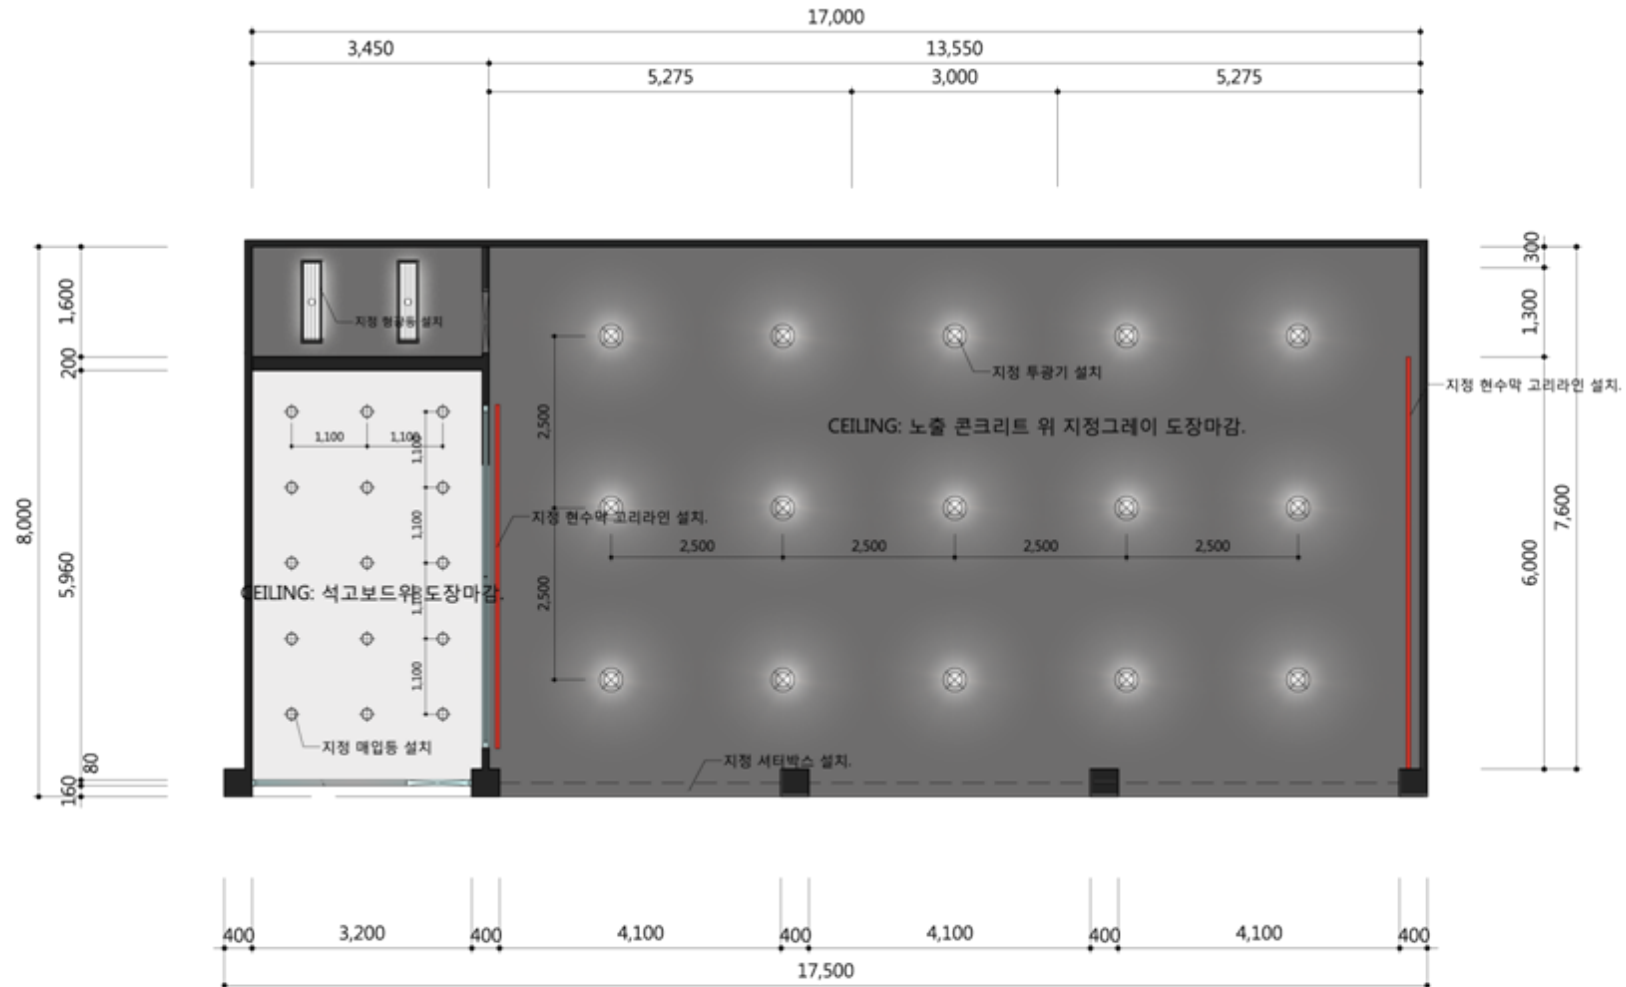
17,000
3,450
13,550
5,275
3,000
5,275

1,600
200
8,000
5,960
80
160

지정 형광등 설치
1,100
1,100
1,100
1,100
1,100
CEILING: 석고보드위 도장마감.
지정 매입등 설치

지정 현수막 고리라인 설치.
2,500
2,500
지정 투광기 설치
CEILING: 노출 콘크리트 위 지정그레이 도장마감.
2,500
2,500
2,500
2,500
지정 셔터박스 설치.

300
1,300
7,600
6,000
지정 현수막 고리라인 설치.

400
3,200
400
4,100
400
4,100
400
4,100
400
17,500